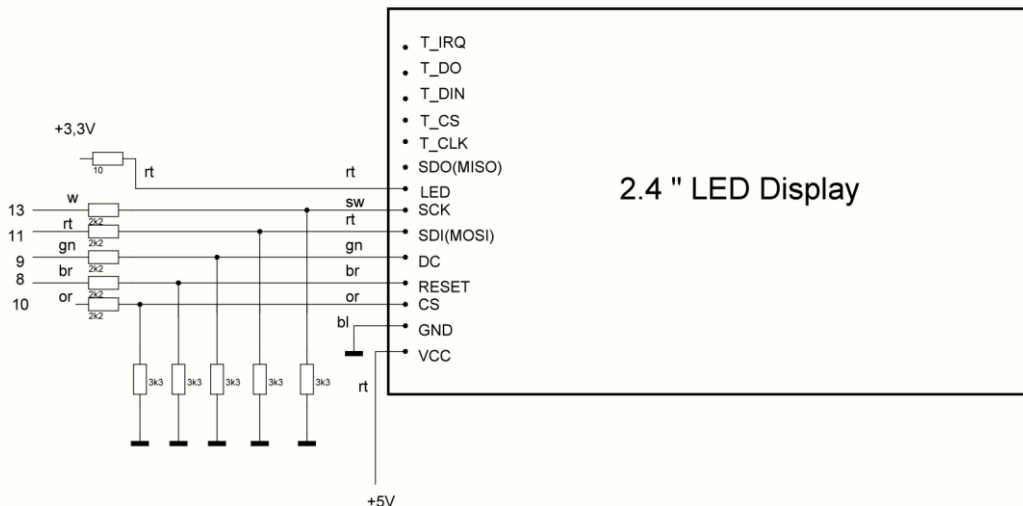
T_IRQ
T_DO
T_DIN
T_CS
T_CLK
SDO(MISO)
LED
SCK
SDI(MOSI)
DC
RESET
CS
GND
VCC

2.4 " LED Display

+3,3V
10
rt
rt
w
sw
13
2k2
rt
rt
11
2k2
gn
gn
9
2k2
br
br
8
2k2
or
or
10
2k2
bl
3k3
3k3
3k3
3k3
3k3
rt
+5V